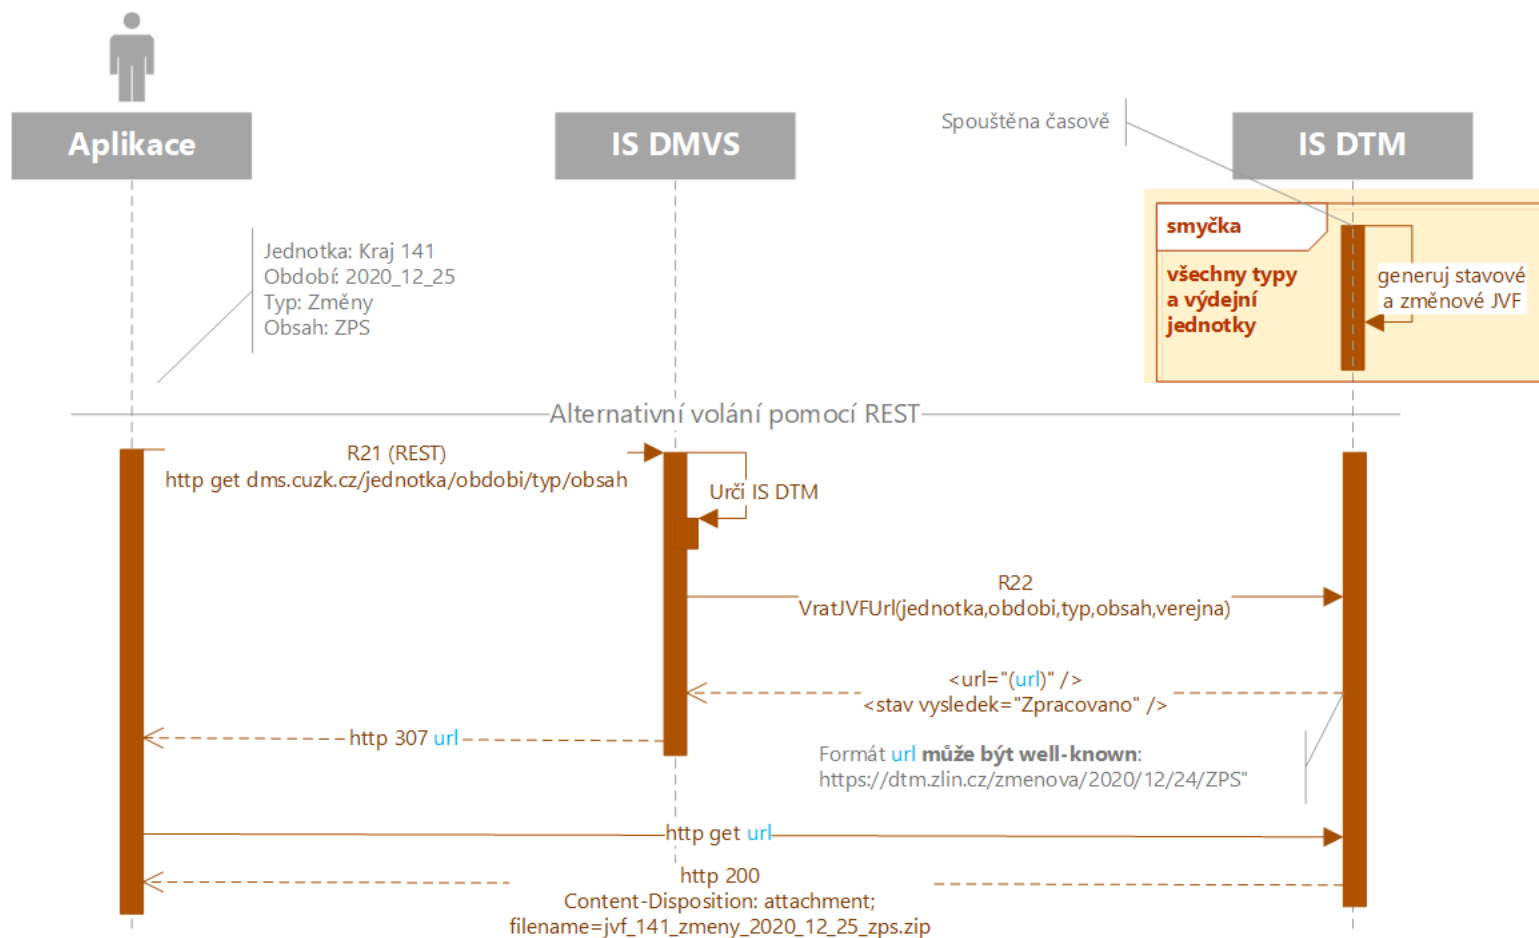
Aplikace

IS DMVS

Spouštěna časově

IS DTM

smyčka

všechny typy a výdejní jednotky

generuj stavové a změnové JVF

Jednotka: Kraj 141
Období: 2020_12_25
Typ: Změny
Obsah: ZPS

Alternativní volání pomocí REST

R21 (REST)
http get dms.cuzk.cz/jednotka/obdobi/typ/obsah

Urči IS DTM

R22
VratJVFUrl(jednotka,obdobi,typ,obsah,verejna)

<url="(url)" />
<stav vysledek="Zpracovano" />

http 307 url

Formát url může být well-known:
https://dtm.zlin.cz/zmenova/2020/12/24/ZPS"

http get url

http 200
Content-Disposition: attachment;
filename=jvf_141_zmeny_2020_12_25_zps.zip